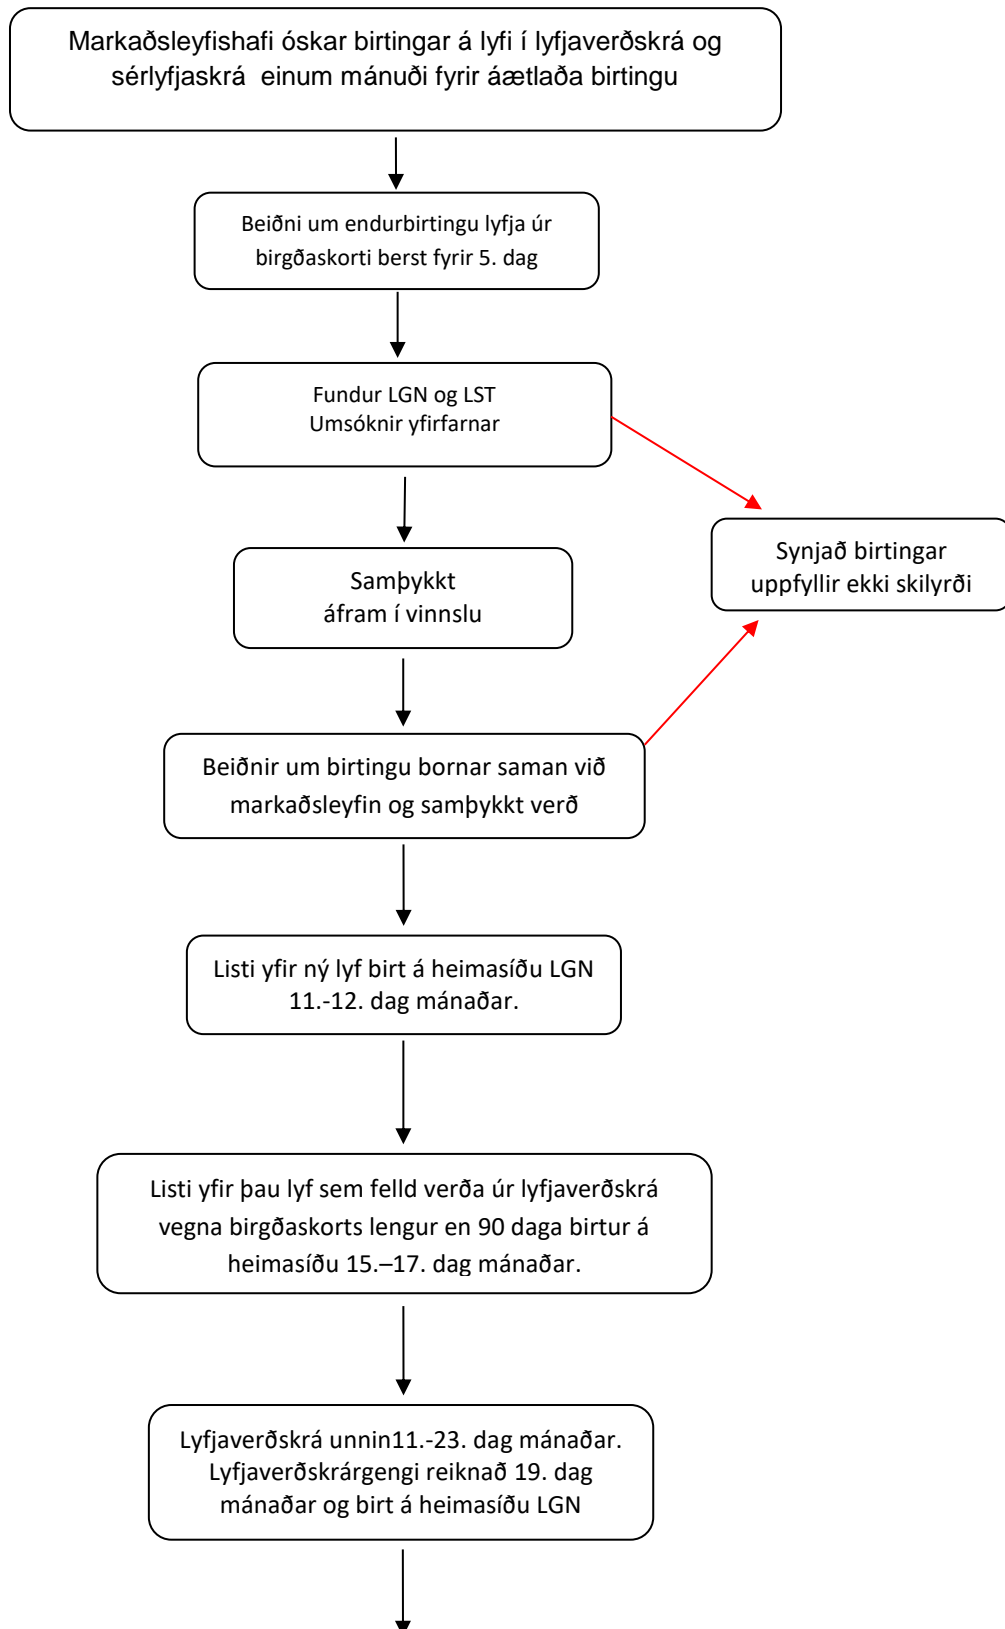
Markaðsleyfishafi óskar birtingar á lyfi í lyfjaverðskrá og sérlyfjaskrá einum mánuði fyrir áætlaða birtingu

Beiðni um endurbirtingu lyfja úr birgðaskorti berst fyrir 5. dag

Fundur LGN og LST
Umsóknir yfirfarnar

Synjað birtingar
uppfyllir ekki skilyrði

Samþykkt
áfram í vinnslu

Beiðnir um birtingu bornar saman við markaðsleyfin og samþykkt verð

Listi yfir ný lyf birt á heimasíðu LGN
11.-12. dag mánaðar.

Listi yfir þau lyf sem felld verða úr lyfjaverðskrá vegna birgðaskorts lengur en 90 daga birtur á heimasíðu 15.–17. dag mánaðar.

Lyfjaverðskrá unnin11.-23. dag mánaðar.
Lyfjaverðskrárgengi reiknað 19. dag mánaðar og birt á heimasíðu LGN